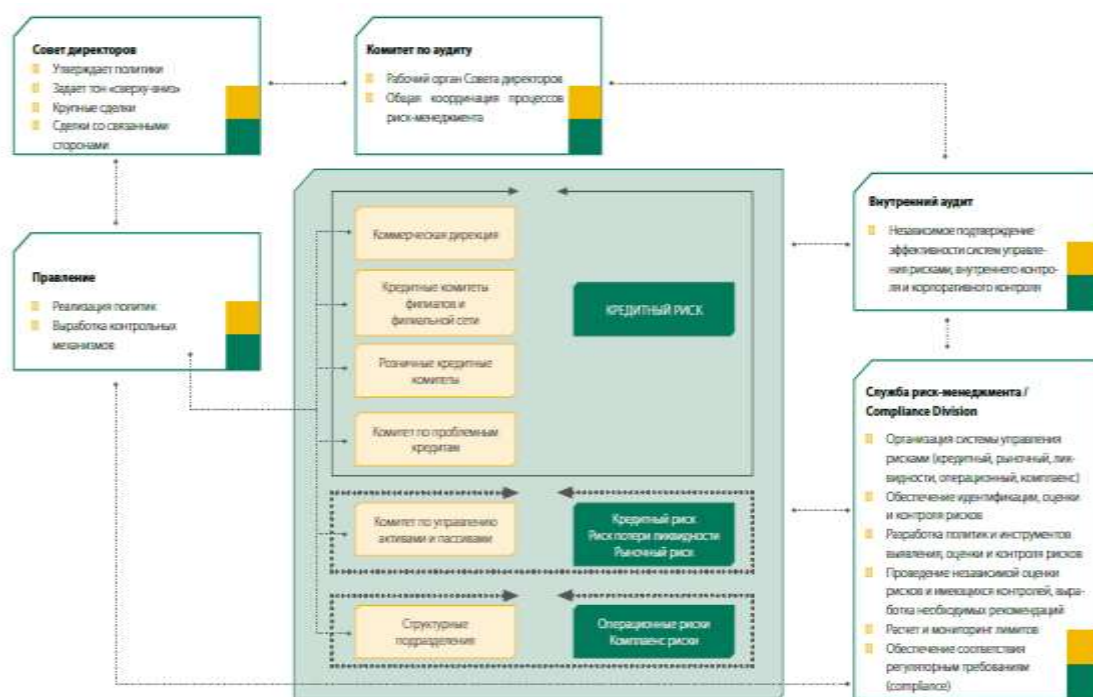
Совет директоров
Утверждает политики
Задает тон «сверху-вниз»
Крупные сделки
Сделки со связанными сторонами

Комитет по аудиту
Рабочий орган Совета директоров
Общая координация процессов риск-менеджмента

Внутренний аудит
Независимое подтверждение эффективности систем управления рисками, внутреннего контроля и корпоративного контроля

Правление
Реализация политик
Выработка контрольных механизмов

Коммерческая дирекция

Кредитные комитеты филиалов и филиальной сети

Розничные кредитные комитеты

Комитет по проблемным кредитам

КРЕДИТНЫЙ РИСК

Комитет по управлению активами и пассивами

Кредитный риск
Риск потери ликвидности
Рыночный риск

Структурные подразделение

Операционные риски
Комплаенс риски

Служба риск-менеджмента / Compliance Division
Организация системы управления рисками (кредитный, рыночный, ликвидности, операционный, комплаенс)
Обеспечение идентификации, оценки и контроля рисков
Разработка политик и инструментов выявления, оценки и контроля рисков
Проведение независимой оценки рисков и имеющихся контролей, выработка необходимых рекомендаций
Расчет и мониторинг лимитов
Обеспечение соответствия регуляторным требованиям (compliance)